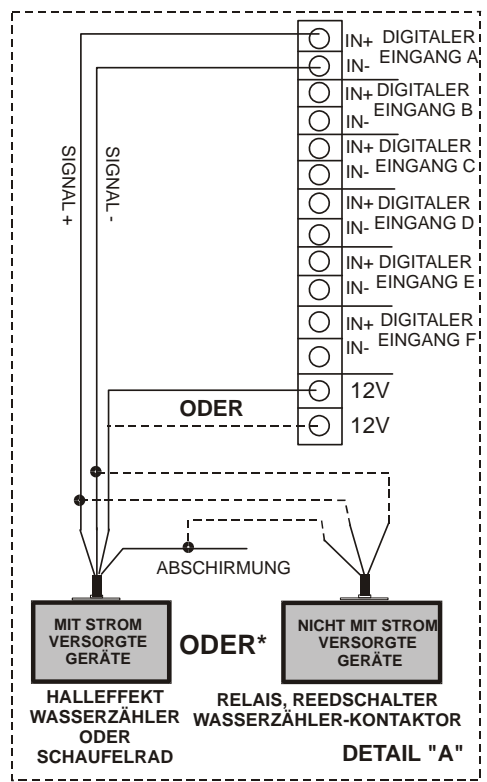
IN+ DIGITALER
IN- EINGANG A
IN+ DIGITALER
IN- EINGANG B
IN+ DIGITALER
IN- EINGANG C
IN+ DIGITALER
IN- EINGANG D
IN+ DIGITALER
IN- EINGANG E
IN+ DIGITALER
IN- EINGANG F
12V
12V

SIGNAL +
SIGNAL -

ODER

ABSCHIRMUNG

MIT STROM VERSORGTE GERÄTE

ODER*

NICHT MIT STROM VERSORGTE GERÄTE

HALLEFFEKT WASSERZÄHLER ODER SCHAUFELRAD

RELAIS, REEDSCHALTER WASSERZÄHLER-KONTAKTOR

DETAIL "A"